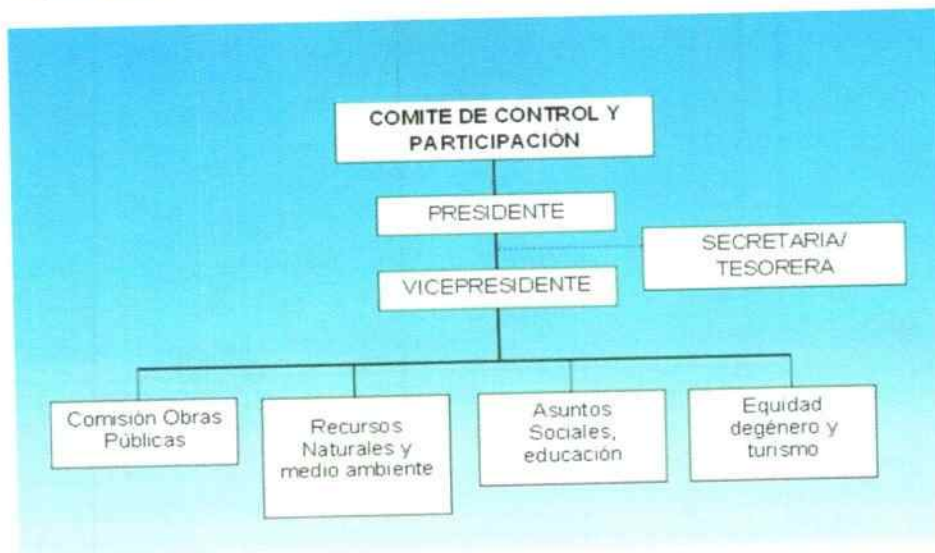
COMITE DE CONTROL Y PARTICIPACIÓN

PRESIDENTE

SECRETARIA/ TESORERA

VICEPRESIDENTE

Comisión Obras Públicas

Recursos Naturales y medio ambiente

Asuntos Sociales, educación

Equidad degénero y turismo